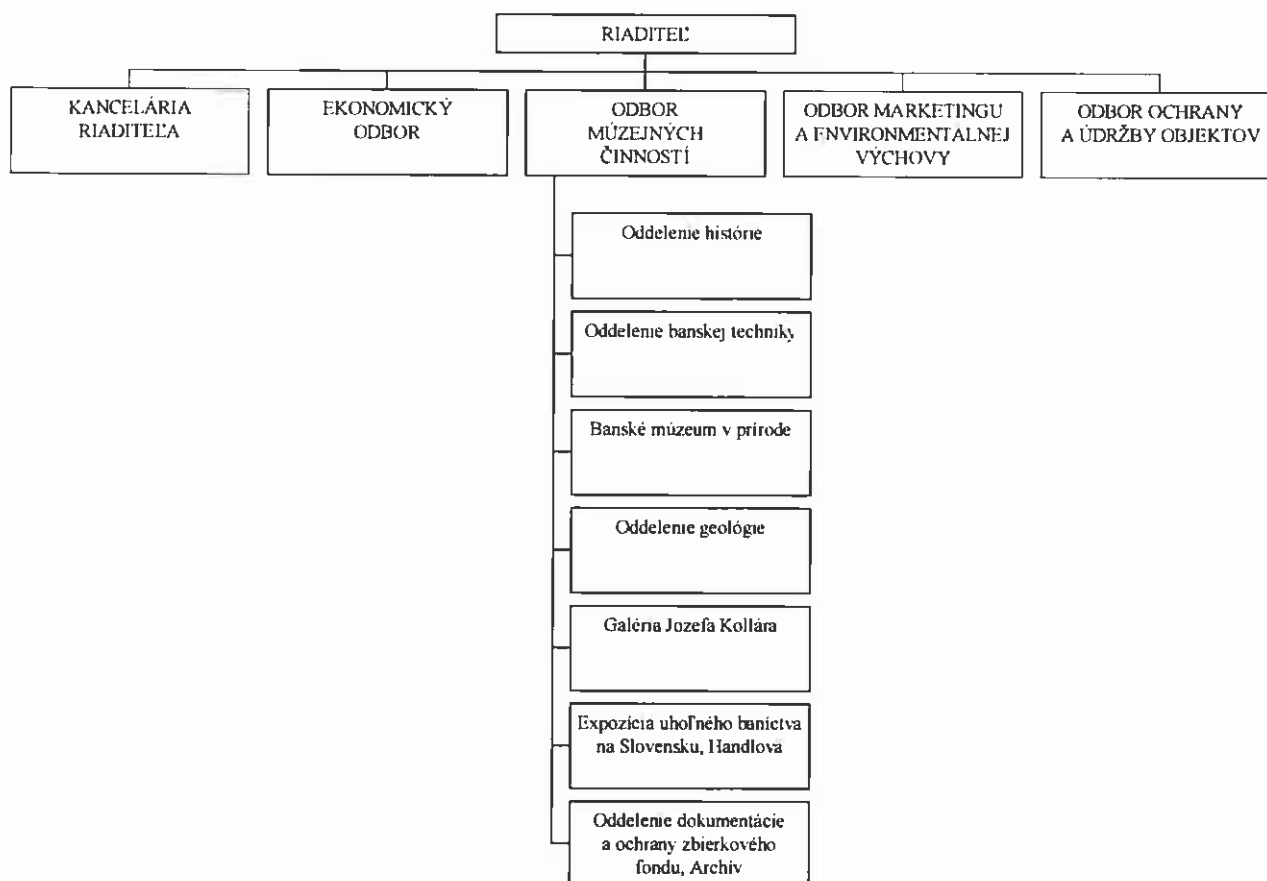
RIADITEĽ

KANCELÁRIA RIADITEĽA

EKONOMICKÝ ODBOR

ODBOR MÚZEJNÝCH ČINNOSTÍ

ODBOR MARKETINGU A ENVIRONMENTALNEJ VÝCHOVY

ODBOR OCHRANY A ÚDRŽBY OBJEKTOV

Oddelenie histórie

Oddelenie banskej techniky

Banské múzeum v prírode

Oddelenie geológie

Galéria Jozefa Kollára

Expozícia uhoľného baníctva na Slovensku, Handlova

Oddelenie dokumentácie a ochrany zbierkového fondu, Archív